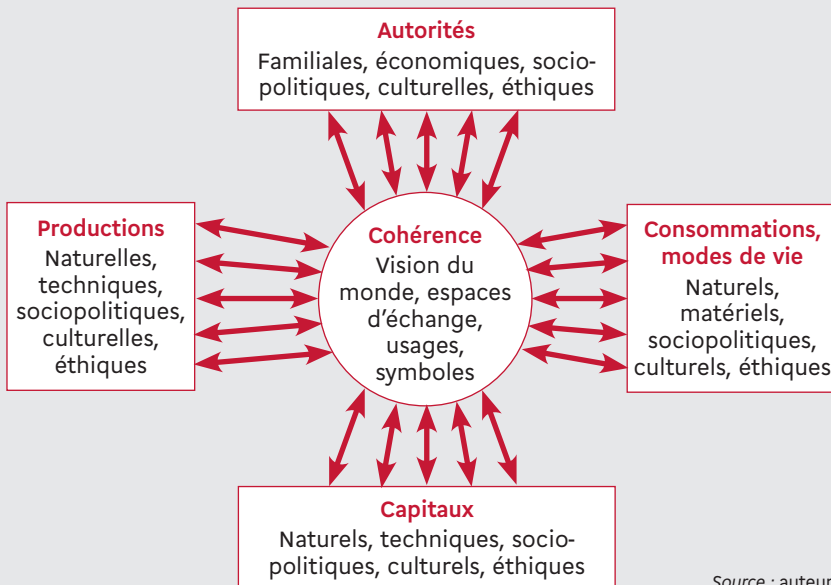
Autorités
Familiales, économiques, sociopolitiques, culturelles, éthiques

Productions
Naturelles, techniques, sociopolitiques, culturelles, éthiques

Cohérence
Vision du monde, espaces d'échange, usages, symboles

Consommations, modes de vie
Naturels, matériels, sociopolitiques, culturels, éthiques

Capitaux
Naturels, techniques, sociopolitiques, culturels, éthiques

Source : auteur